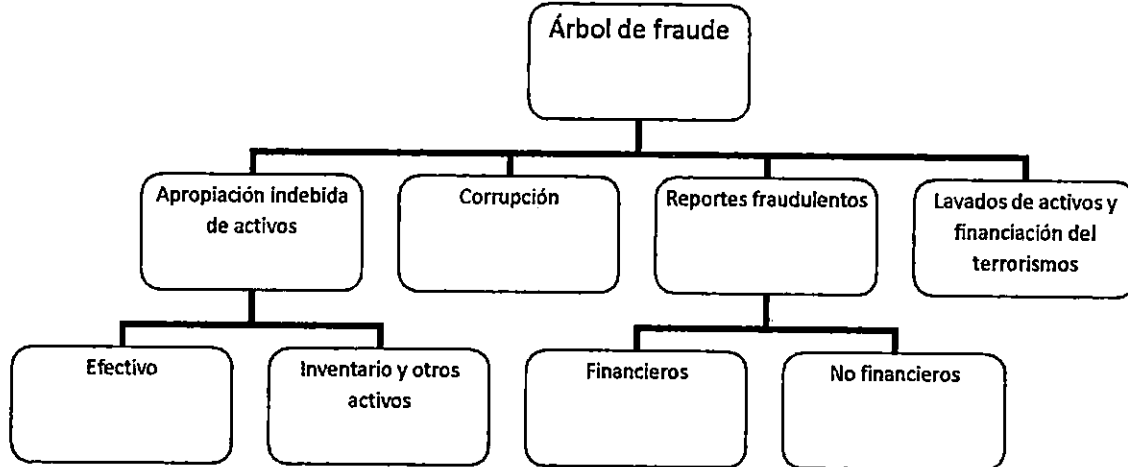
Árbol de fraude

Apropiación indebida de activos

Corrupción

Reportes fraudulentos

Lavados de activos y financiación del terrorismos

Efectivo

Inventario y otros activos

Financieros

No financieros